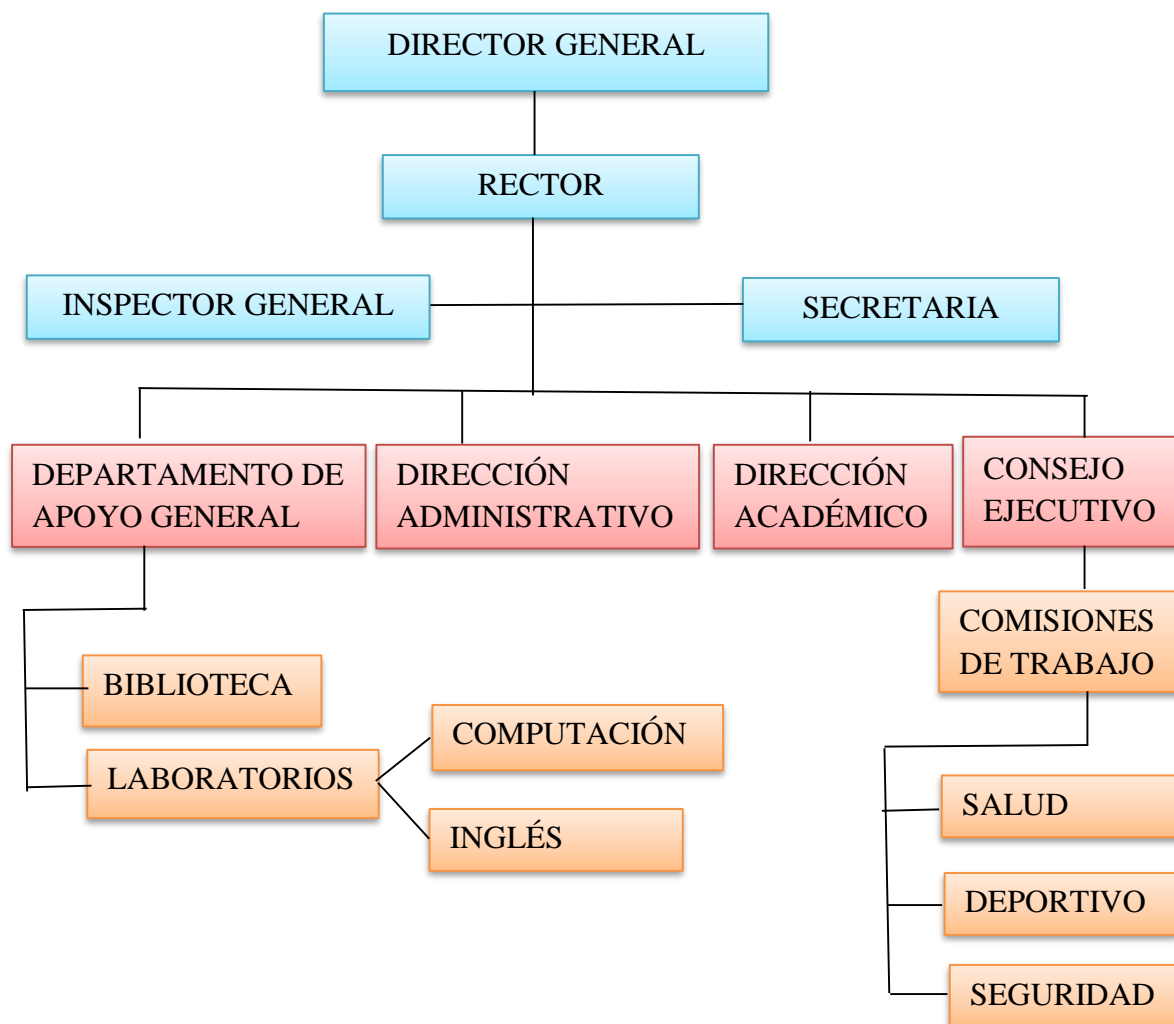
DIRECTOR GENERAL

RECTOR

INSPECTOR GENERAL

SECRETARIA

DEPARTAMENTO DE APOYO GENERAL

DIRECCIÓN ADMINISTRATIVO

DIRECCIÓN ACADÉMICO

CONSEJO EJECUTIVO

BIBLIOTECA

LABORATORIOS

COMPUTACIÓN

INGLÉS

COMISIONES DE TRABAJO

SALUD

DEPORTIVO

SEGURIDAD